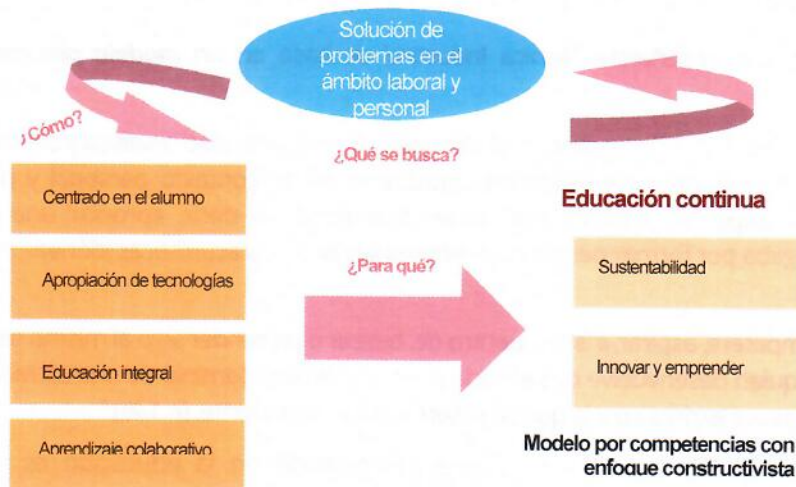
Solución de problemas en el ámbito laboral y personal

¿Cómo?

¿Qué se busca?

Centrado en el alumno

Educación continua

Apropiación de tecnologías

¿Para qué?

Sustentabilidad

Educación integral

Innovar y emprender

Aprendizaje colaborativo

Modelo por competencias con enfoque constructivista